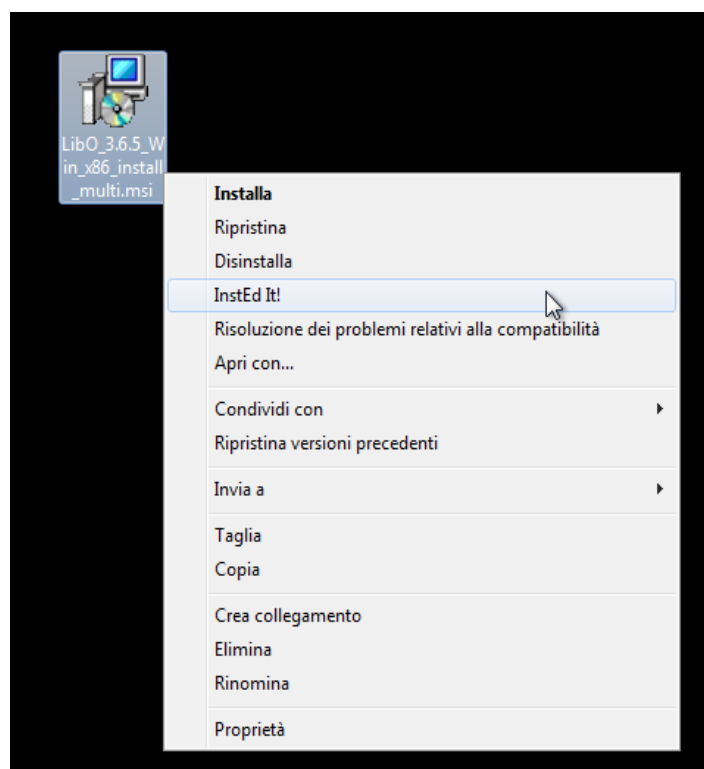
LibO_3.6.5_Win_x86_install_multi.msi

Installa
Ripristina
Disinstalla
InstEd It!
Risoluzione dei problemi relativi alla compatibilità
Apri con...

Condividi con
Ripristina versioni precedenti

Invia a

Taglia
Copia

Crea collegamento
Elimina
Rinomina

Proprietà